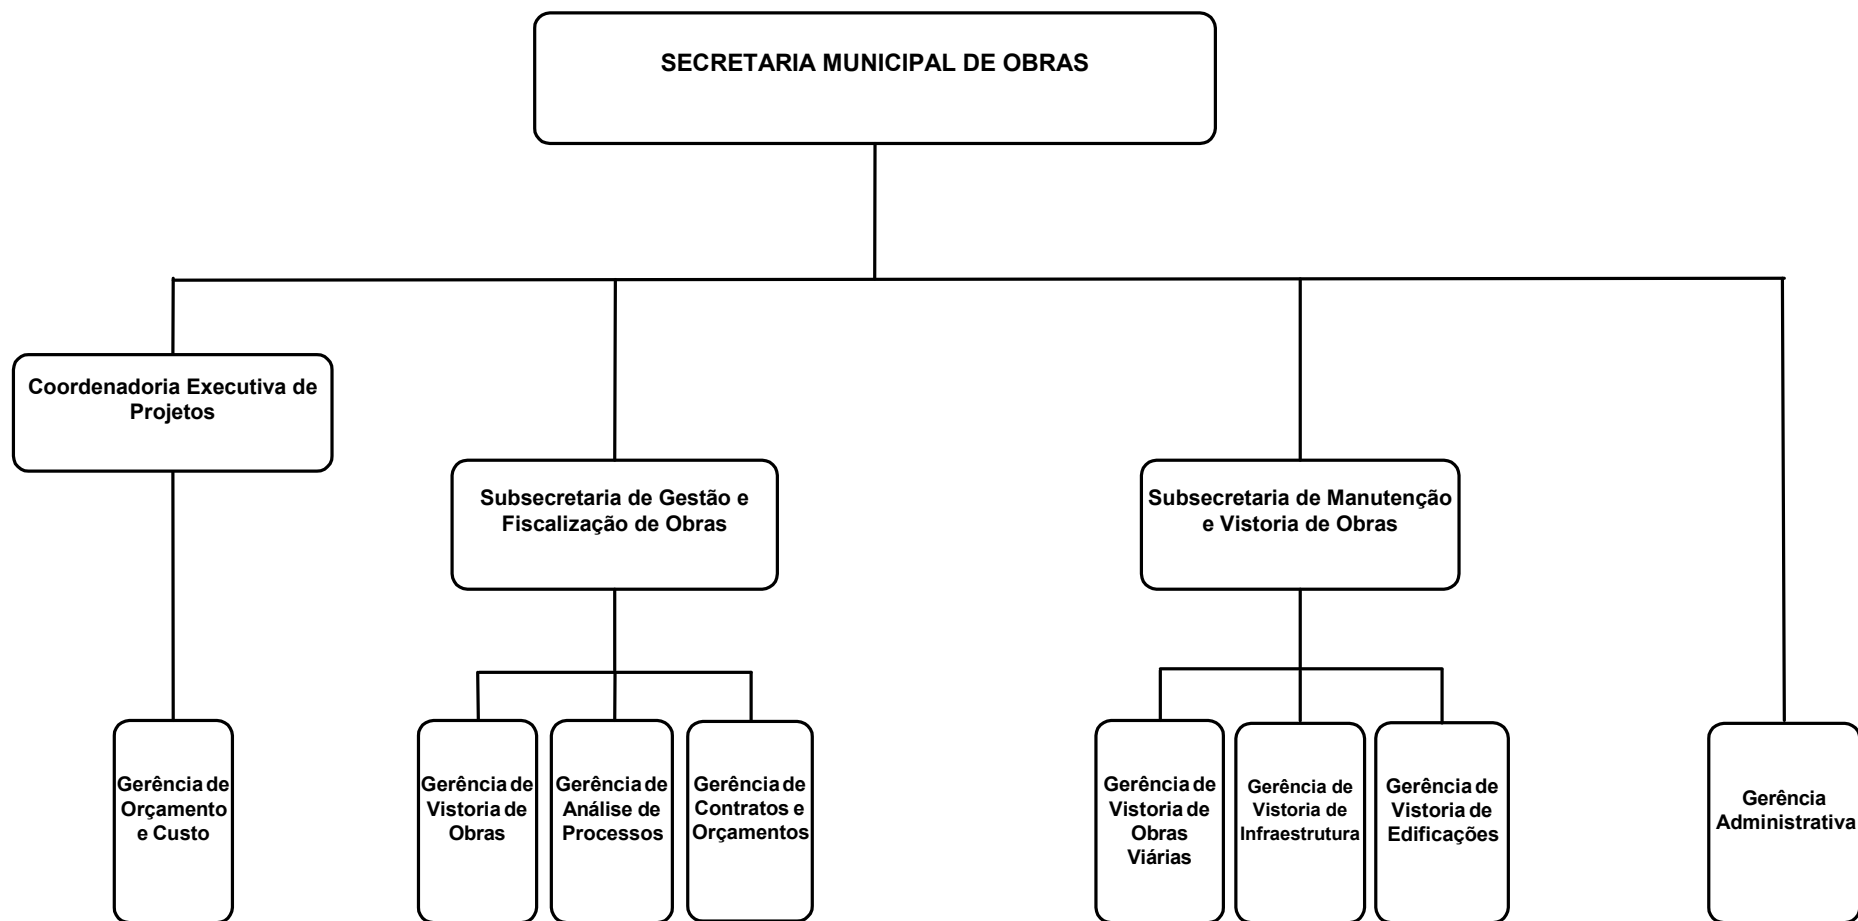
SECRETARIA MUNICIPAL DE OBRAS

Coordenadoria Executiva de Projetos

Gerência de Orçamento e Custo

Subsecretaria de Gestão e Fiscalização de Obras

Gerência de Vistoria de Obras

Gerência de Análise de Processos

Gerência de Contratos e Orçamentos

Subsecretaria de Manutenção e Vistoria de Obras

Gerência de Vistoria de Obras Viárias

Gerência de Vistoria de Infraestrutura

Gerência de Vistoria de Edificações

Gerência Administrativa